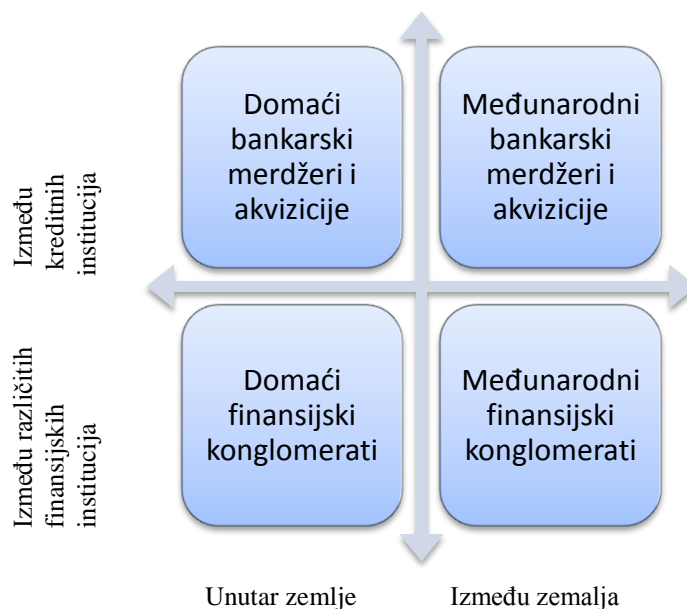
Između kreditnih institucija

Između različitih finansijskih institucija

Domaći bankarski merdžeri i akvizicije

Međunarodni bankarski merdžeri i akvizicije

Domaći finansijski konglomerati

Međunarodni finansijski konglomerati

Unutar zemlje

Između zemalja